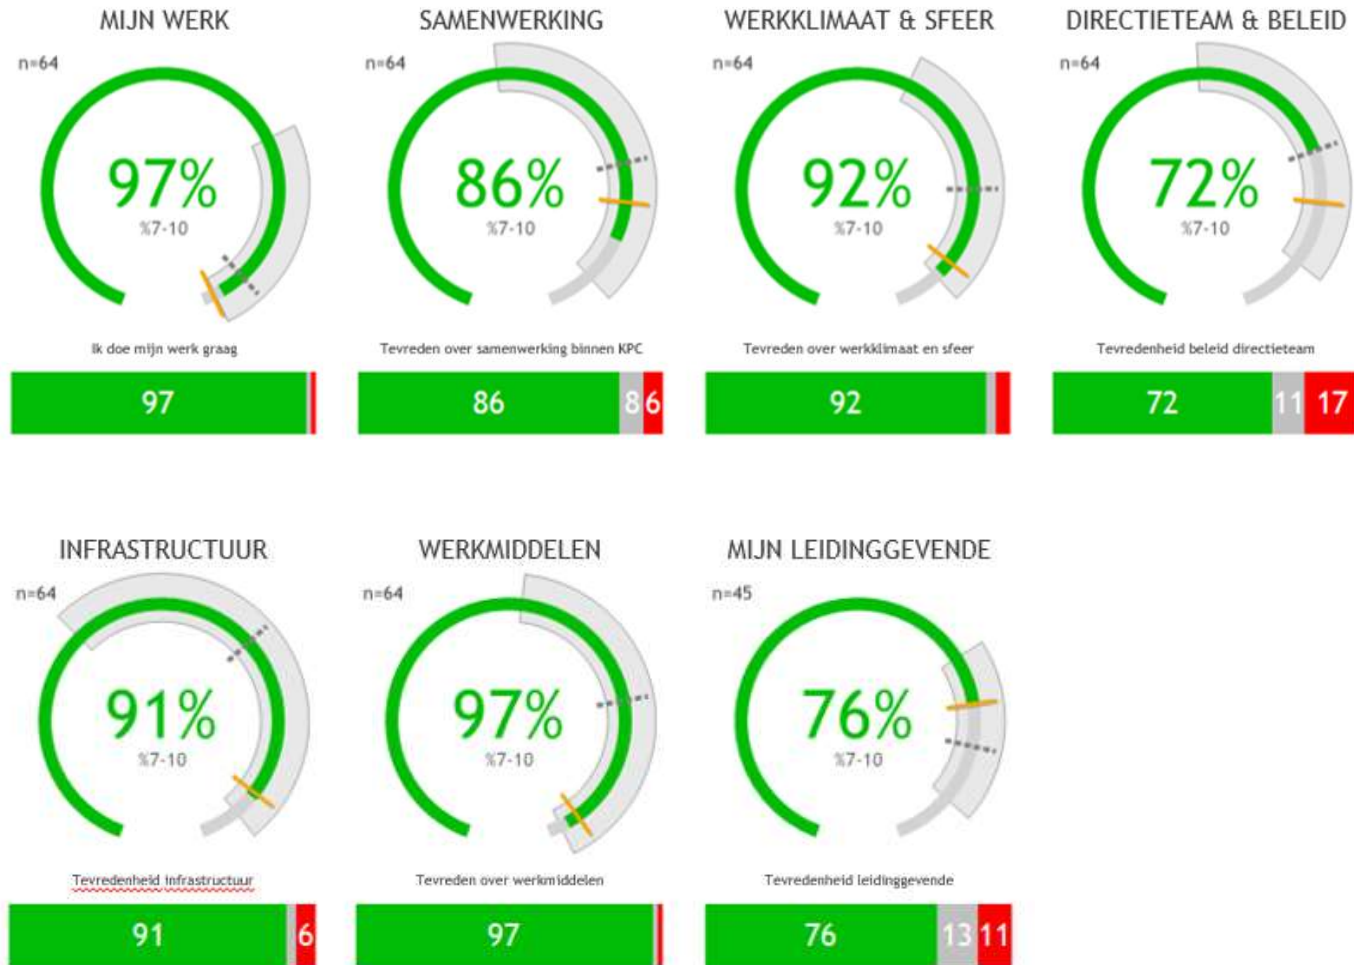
MIJN WERK

n=64

97%
%7-10

Ik doe mijn werk graag

97

SAMENWERKING

n=64

86%
%7-10

Tevreden over samenwerking binnen KPC

86 8 6

WERKKLIMAAT & SFEER

n=64

92%
%7-10

Tevreden over werkklimaat en sfeer

92

DIRECTIETEAM & BELEID

n=64

72%
%7-10

Tevredenheid beleid directieteam

72 11 17

INFRASTRUCTUUR

n=64

91%
%7-10

Tevredenheid infrastructuur

91 6

WERKMIDDELEN

n=64

97%
%7-10

Tevreden over werkmiddelen

97

MIJN LEIDINGGEVENDE

n=45

76%
%7-10

Tevredenheid leidinggevende

76 13 11